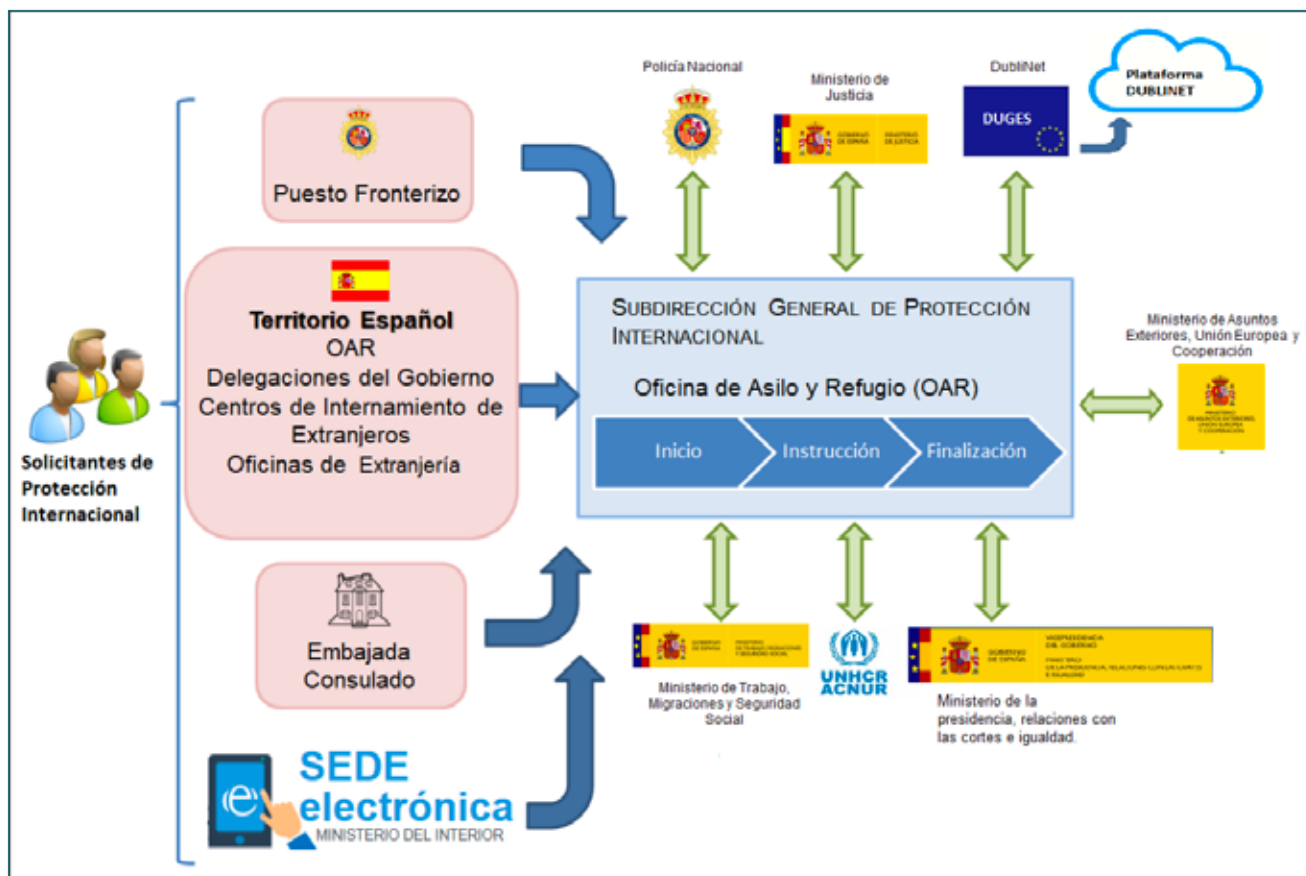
Solicitantes de Protección Internacional

Puesto Fronterizo

Territorio Español
OAR
Delegaciones del Gobierno
Centros de Internamiento de Extranjeros
Oficinas de Extranjería

Embajada
Consulado

SEDE electrónica
MINISTERIO DEL INTERIOR

Policía Nacional

Ministerio de Justicia

GOBIERNO DE ESPAÑA MINISTERIO DE JUSTICIA

DubliNet

DUGES

Plataforma DUBLINET

SUBDIRECCIÓN GENERAL DE PROTECCIÓN INTERNACIONAL

Oficina de Asilo y Refugio (OAR)

Inicio
Instrucción
Finalización

Ministerio de Asuntos Exteriores, Unión Europea y Cooperación

MINISTERIO DE ASUNTOS EXTERIORES, UNIÓN EUROPEA Y COOPERACIÓN

GOBIERNO DE ESPAÑA MINISTERIO DE TRABAJO, MIGRACIONES Y SEGURIDAD SOCIAL

Ministerio de Trabajo, Migraciones y Seguridad Social

UNHCR
ACNUR

GOBIERNO DE ESPAÑA VICEPRESIDENCIA DEL GOBIERNO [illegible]

Ministerio de la presidencia, relaciones con las cortes e igualdad.